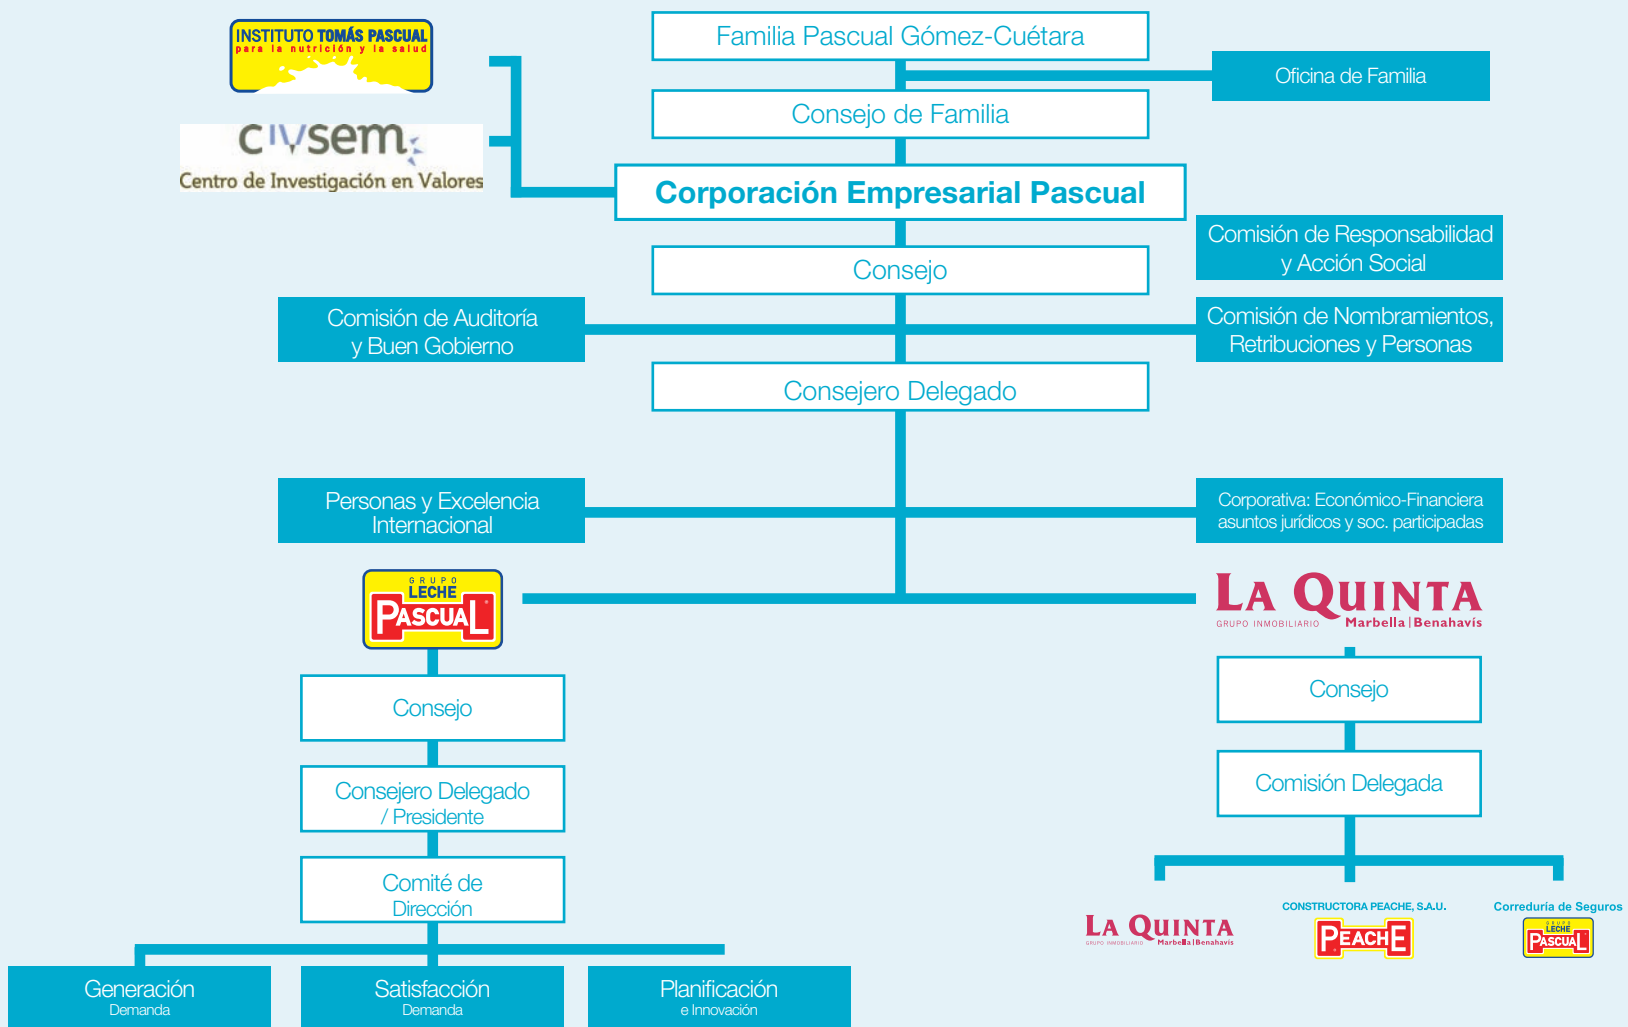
INSTITUTO TOMÁS PASCUAL
para la nutrición y la salud

civsem
Centro de Investigación en Valores

Familia Pascual Gómez-Cuétara

Oficina de Familia

Consejo de Familia

Corporación Empresarial Pascual

Comisión de Responsabilidad y Acción Social

Consejo

Comisión de Auditoría y Buen Gobierno

Comisión de Nombramientos, Retribuciones y Personas

Consejero Delegado

Personas y Excelencia Internacional

Corporativa: Económico-Financiera asuntos jurídicos y soc. participadas

GRUPO LECHE PASCUAL

LA QUINTA
GRUPO INMOBILIARIO Marbella | Benahavís

Consejo

Consejero Delegado / Presidente

Comité de Dirección

Generación
Demanda

Satisfacción
Demanda

Planificación
e Innovación

Consejo

Comisión Delegada

LA QUINTA
GRUPO INMOBILIARIO Marbella | Benahavís

CONSTRUCTORA PEACHE, S.A.U.
PEACHE

Correduría de Seguros
GRUPO LECHE PASCUAL